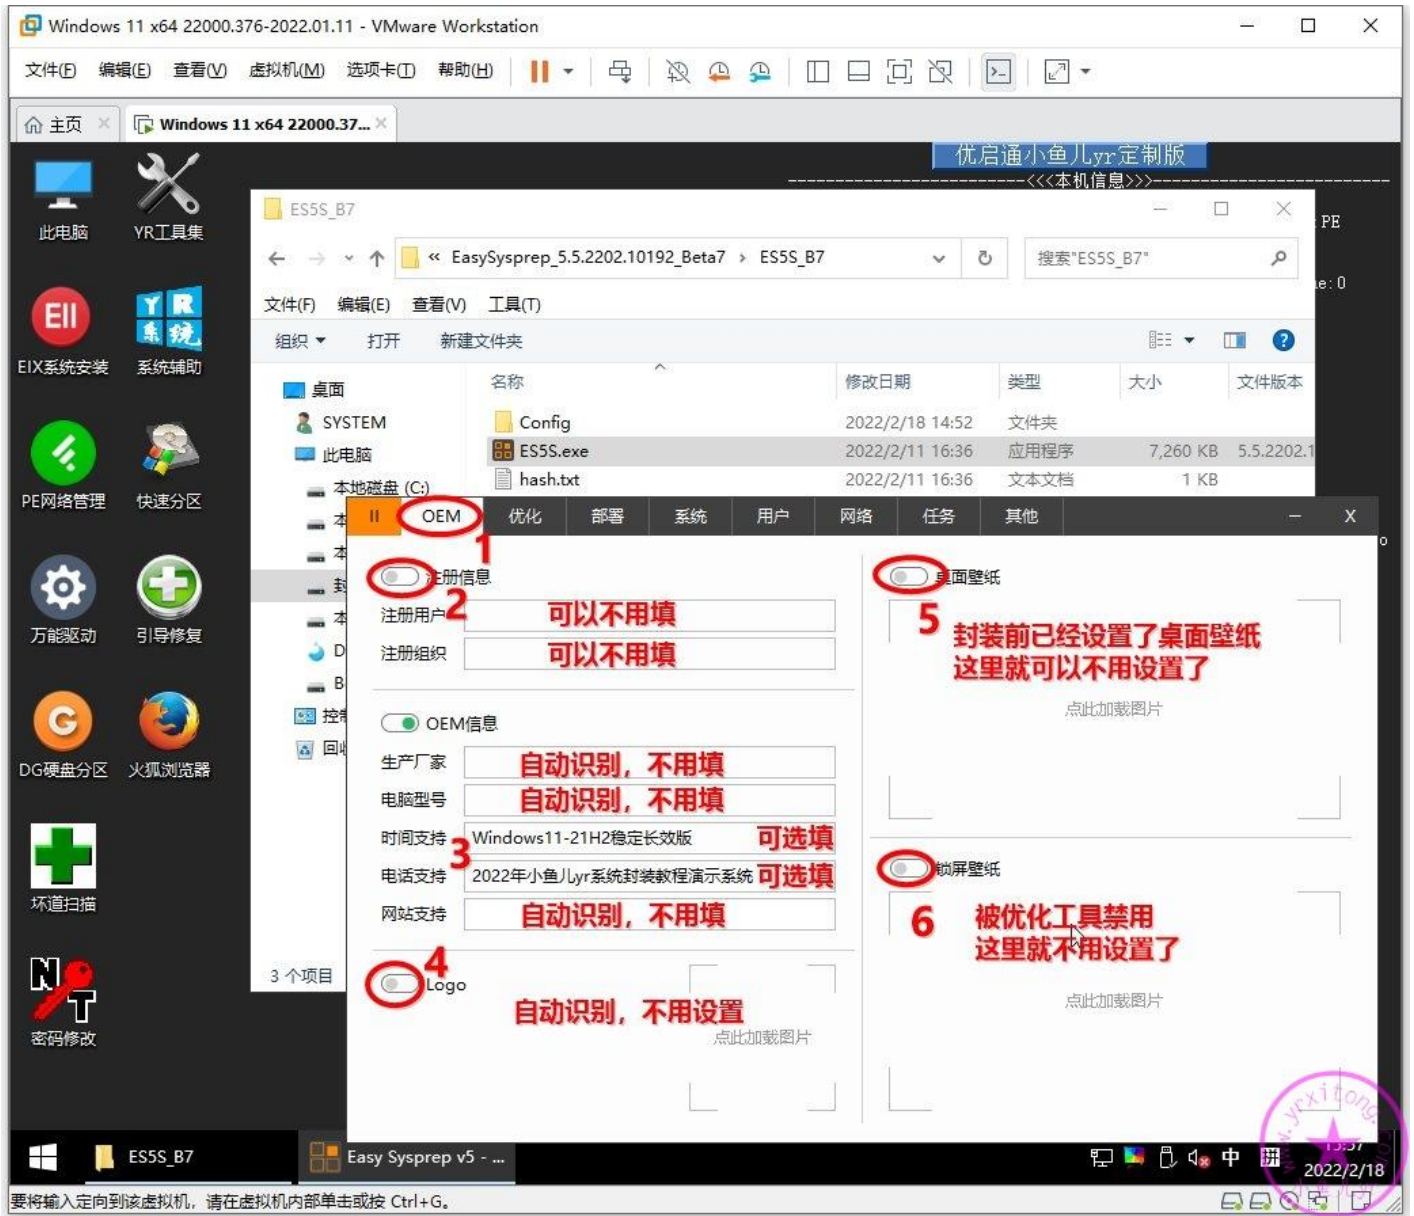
Windows 11 x64 22000.376-2022.01.11 - VMware Workstation

文件(F) 编辑(E) 查看(V) 虚拟机(M) 选项卡(T) 帮助(H)

主页 × Windows 11 x64 22000.37... ×

优启通小鱼儿yr定制版
<<<本机信息>>>
PE
e: 0

此电脑
YR工具集
EIX系统安装
系统辅助
PE网络管理
快速分区
万能驱动
引导修复
DG硬盘分区
火狐浏览器
坏道扫描
密码修改

ES5S_B7
« EasySysprep_5.5.2202.10192_Beta7 › ES5S_B7
搜索"ES5S_B7"
文件(F) 编辑(E) 查看(V) 工具(T)
组织 ▾ 打开 新建文件夹
桌面
SYSTEM
此电脑
本地磁盘 (C:)
3 个项目

| 名称 | 修改日期 | 类型 | 大小 | 文件版本 |
|---|---|---|---|---|
| Config | 2022/2/18 14:52 | 文件夹 | | |
| ES5S.exe | 2022/2/11 16:36 | 应用程序 | 7,260 KB | 5.5.2202.1 |
| hash.txt | 2022/2/11 16:36 | 文本文档 | 1 KB | |

II OEM 优化 部署 系统 用户 网络 任务 其他 — X

1
注册信息
2
注册用户 可以不用填
注册组织 可以不用填
OEM信息
生产厂家 自动识别，不用填
电脑型号 自动识别，不用填
时间支持 Windows11-21H2稳定长效版 可选填
3
电话支持 2022年小鱼儿lyr系统封装教程演示系统 可选填
网站支持 自动识别，不用填
4
Logo
自动识别，不用设置
点此加载图片

桌面壁纸
5 封装前已经设置了桌面壁纸 这里就可以不用设置了
点此加载图片
锁屏壁纸
6 被优化工具禁用 这里就不用设置了
点此加载图片

ES5S_B7 Easy Sysprep v5 - ...
中
2022/2/18

要将输入定向到该虚拟机，请在虚拟机内部单击或按 Ctrl+G。